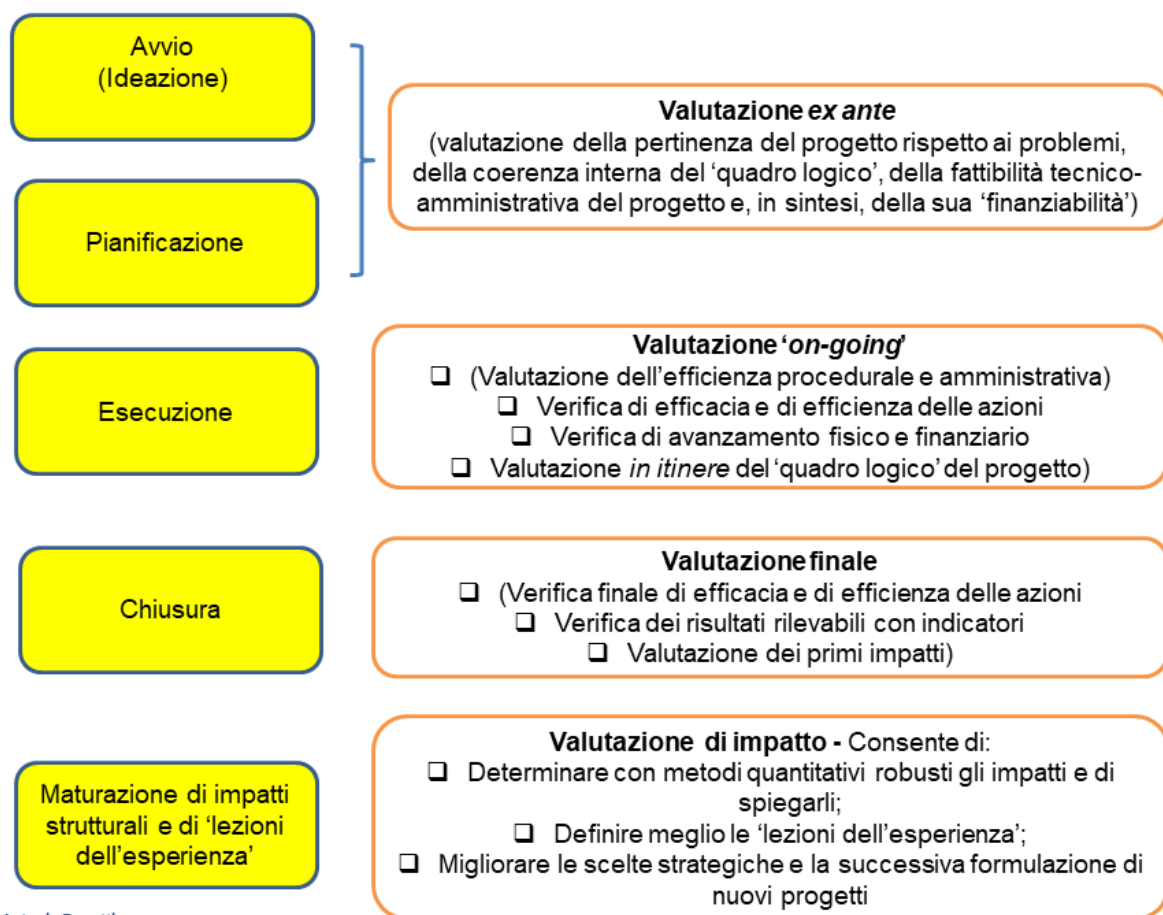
Avvio
(Ideazione)

Pianificazione

**Valutazione *ex ante***
(valutazione della pertinenza del progetto rispetto ai problemi, della coerenza interna del 'quadro logico', della fattibilità tecnico-amministrativa del progetto e, in sintesi, della sua 'finanziabilità')

Esecuzione

**Valutazione '*on-going*'**
❑ (Valutazione dell'efficienza procedurale e amministrativa)
❑ Verifica di efficacia e di efficienza delle azioni
❑ Verifica di avanzamento fisico e finanziario
❑ Valutazione *in itinere* del 'quadro logico' del progetto)

Chiusura

**Valutazione finale**
❑ (Verifica finale di efficacia e di efficienza delle azioni
❑ Verifica dei risultati rilevabili con indicatori
❑ Valutazione dei primi impatti)

Maturazione di impatti strutturali e di 'lezioni dell'esperienza'

**Valutazione di impatto -** Consente di:
❑ Determinare con metodi quantitativi robusti gli impatti e di spiegarli;
❑ Definire meglio le 'lezioni dell'esperienza';
❑ Migliorare le scelte strategiche e la successiva formulazione di nuovi progetti

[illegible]